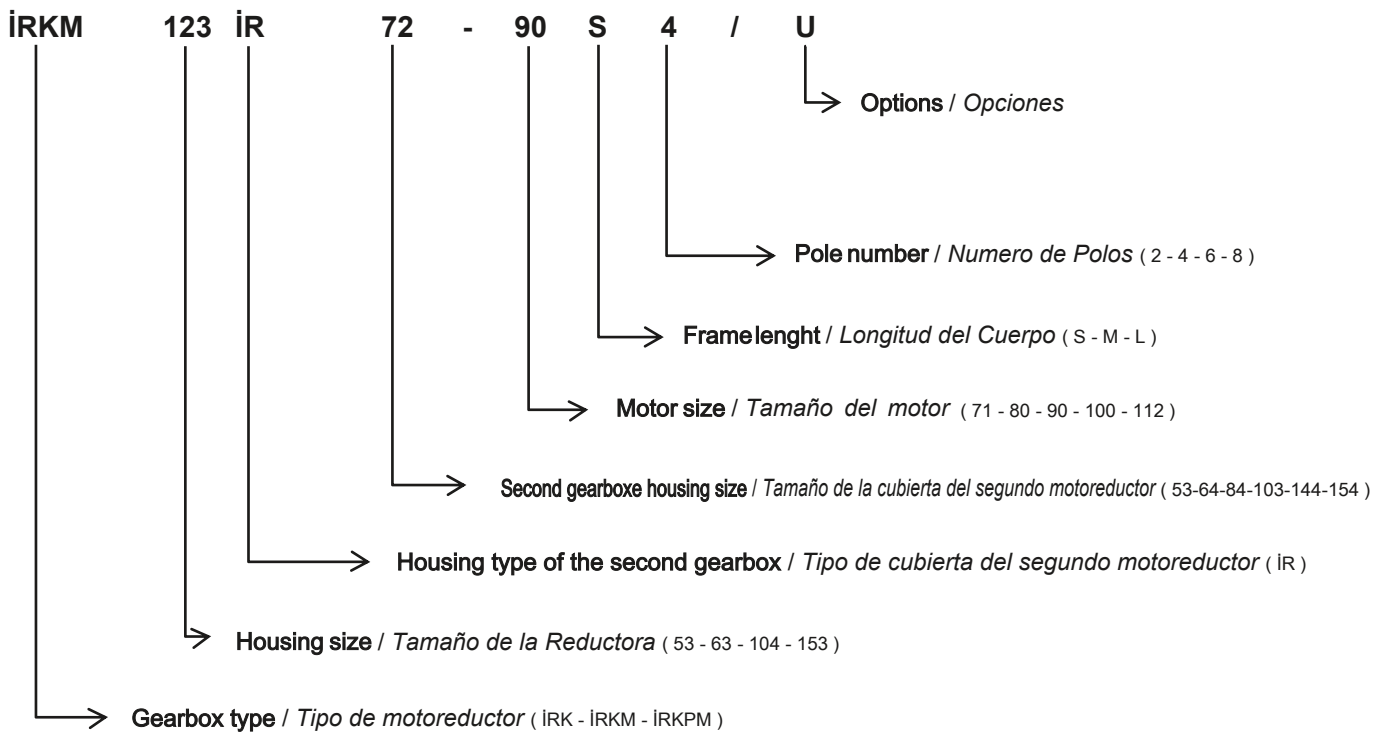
İRKM 123 İR 72 - 90 S 4 / U

Options / *Opciones*

Pole number / *Numero de Polos* ( 2 - 4 - 6 - 8 )

Framelenght / *Longitud del Cuerpo* ( S - M - L )

Motor size / *Tamaño del motor* ( 71 - 80 - 90 - 100 - 112 )

Second gearboxe housing size / *Tamaño de la cubierta del segundo motoreductor* ( 53-64-84-103-144-154 )

Housing type of the second gearbox / *Tipo de cubierta del segundo motoreductor* ( İR )

Housing size / *Tamaño de la Reductora* ( 53 - 63 - 104 - 153 )

Gearbox type / *Tipo de motoreductor* ( İRK - İRKM - İRKPM )